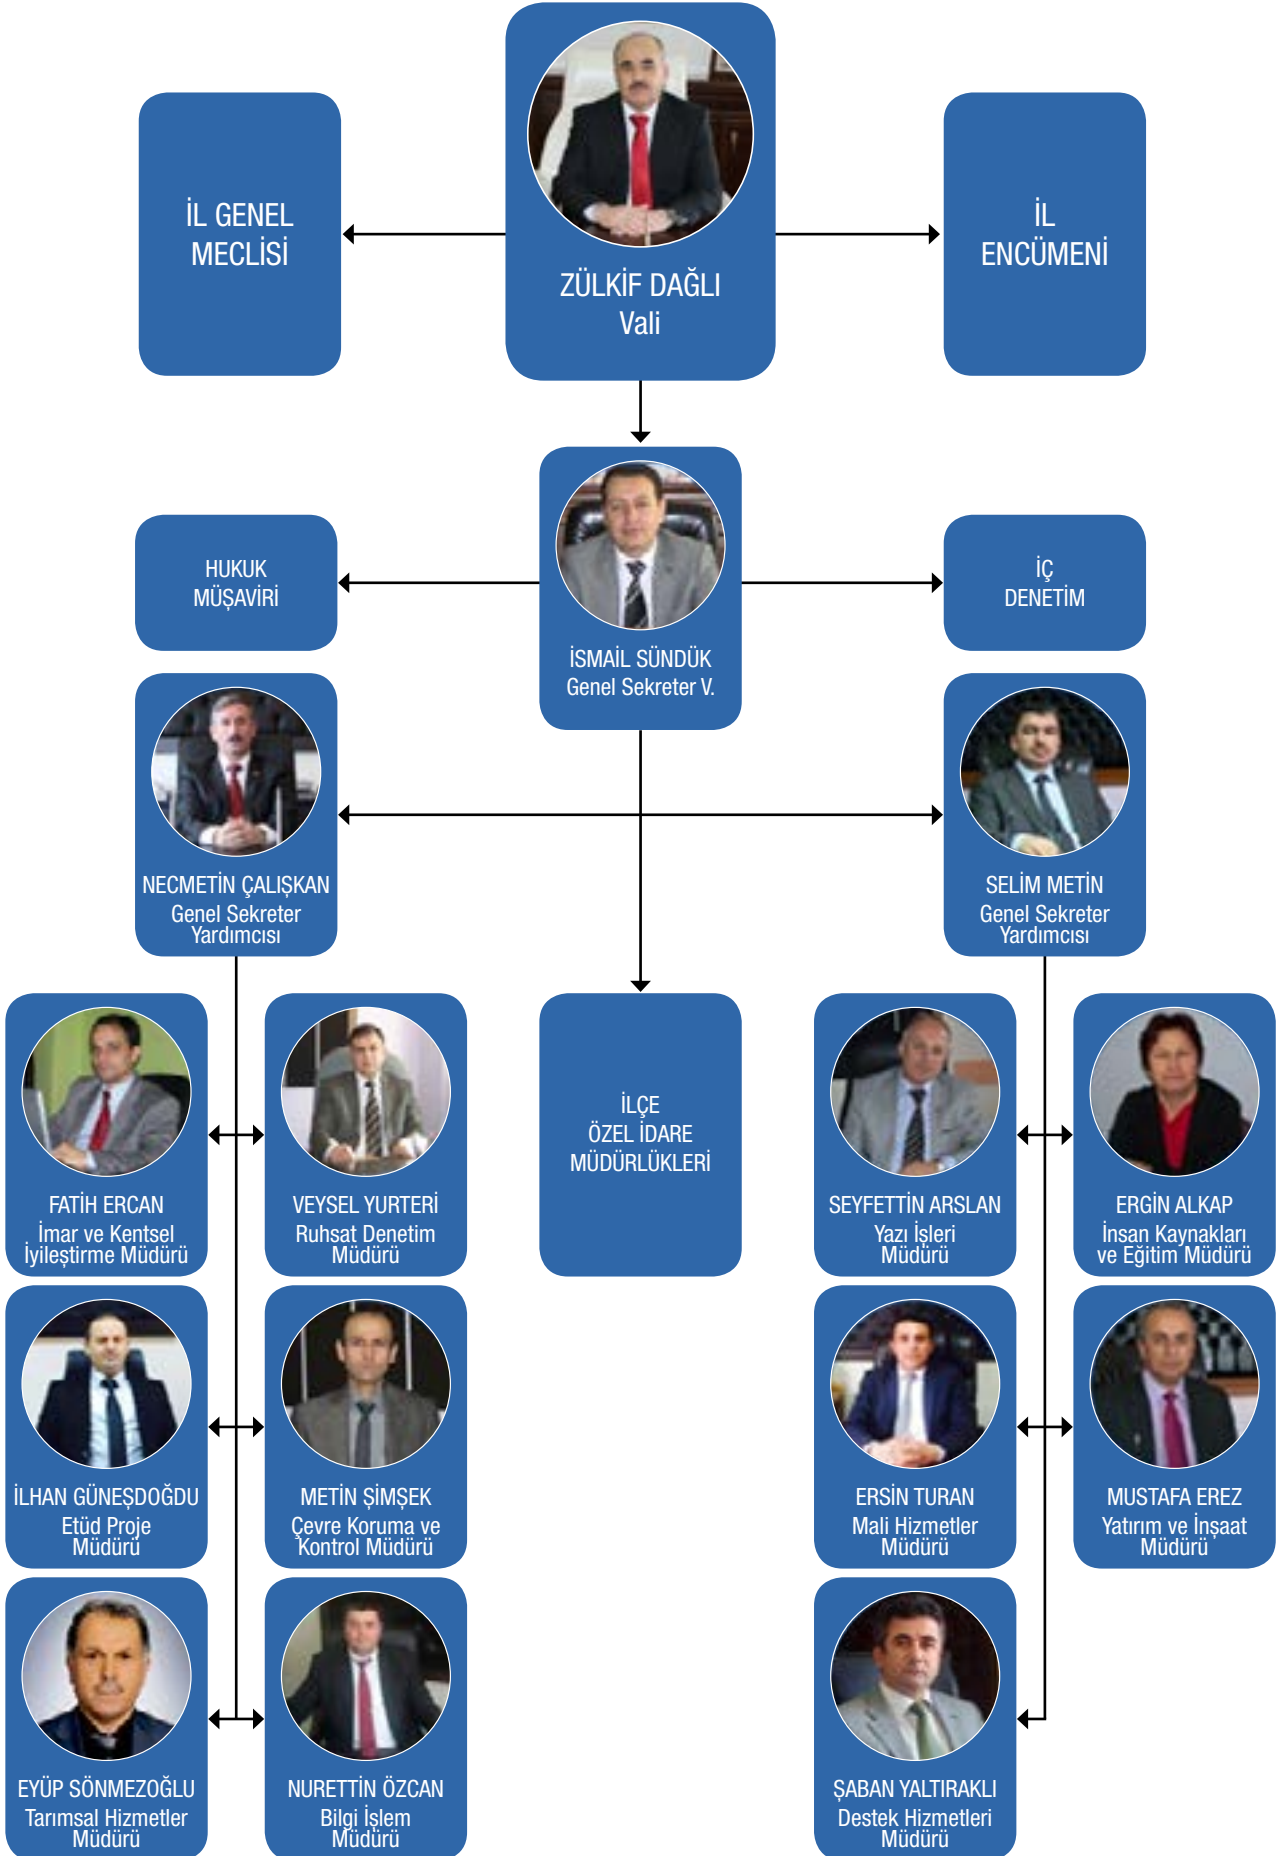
İL GENEL MECLİSİ

ZÜLKİF DAĞLI
Vali

İL ENCÜMENİ

HUKUK MÜŞAVİRİ

İSMAİL SÜNDÜK
Genel Sekreter V.

İÇ DENETİM

NECMETİN ÇALIŞKAN
Genel Sekreter Yardımcısı

SELİM METİN
Genel Sekreter Yardımcısı

FATİH ERCAN
İmar ve Kentsel İyileştirme Müdürü

VEYSEL YURTERİ
Ruhsat Denetim Müdürü

İLÇE ÖZEL İDARE MÜDÜRLÜKLERİ

SEYFETTİN ARSLAN
Yazı İşleri Müdürü

ERGİN ALKAP
İnsan Kaynakları ve Eğitim Müdürü

İLHAN GÜNEŞDOĞDU
Etüd Proje Müdürü

METİN ŞİMŞEK
Çevre Koruma ve Kontrol Müdürü

ERSİN TURAN
Mali Hizmetler Müdürü

MUSTAFA EREZ
Yatırım ve İnşaat Müdürü

EYÜP SÖNMEZOĞLU
Tarımsal Hizmetler Müdürü

NURETTİN ÖZCAN
Bilgi İşlem Müdürü

ŞABAN YALTIRAKLI
Destek Hizmetleri Müdürü